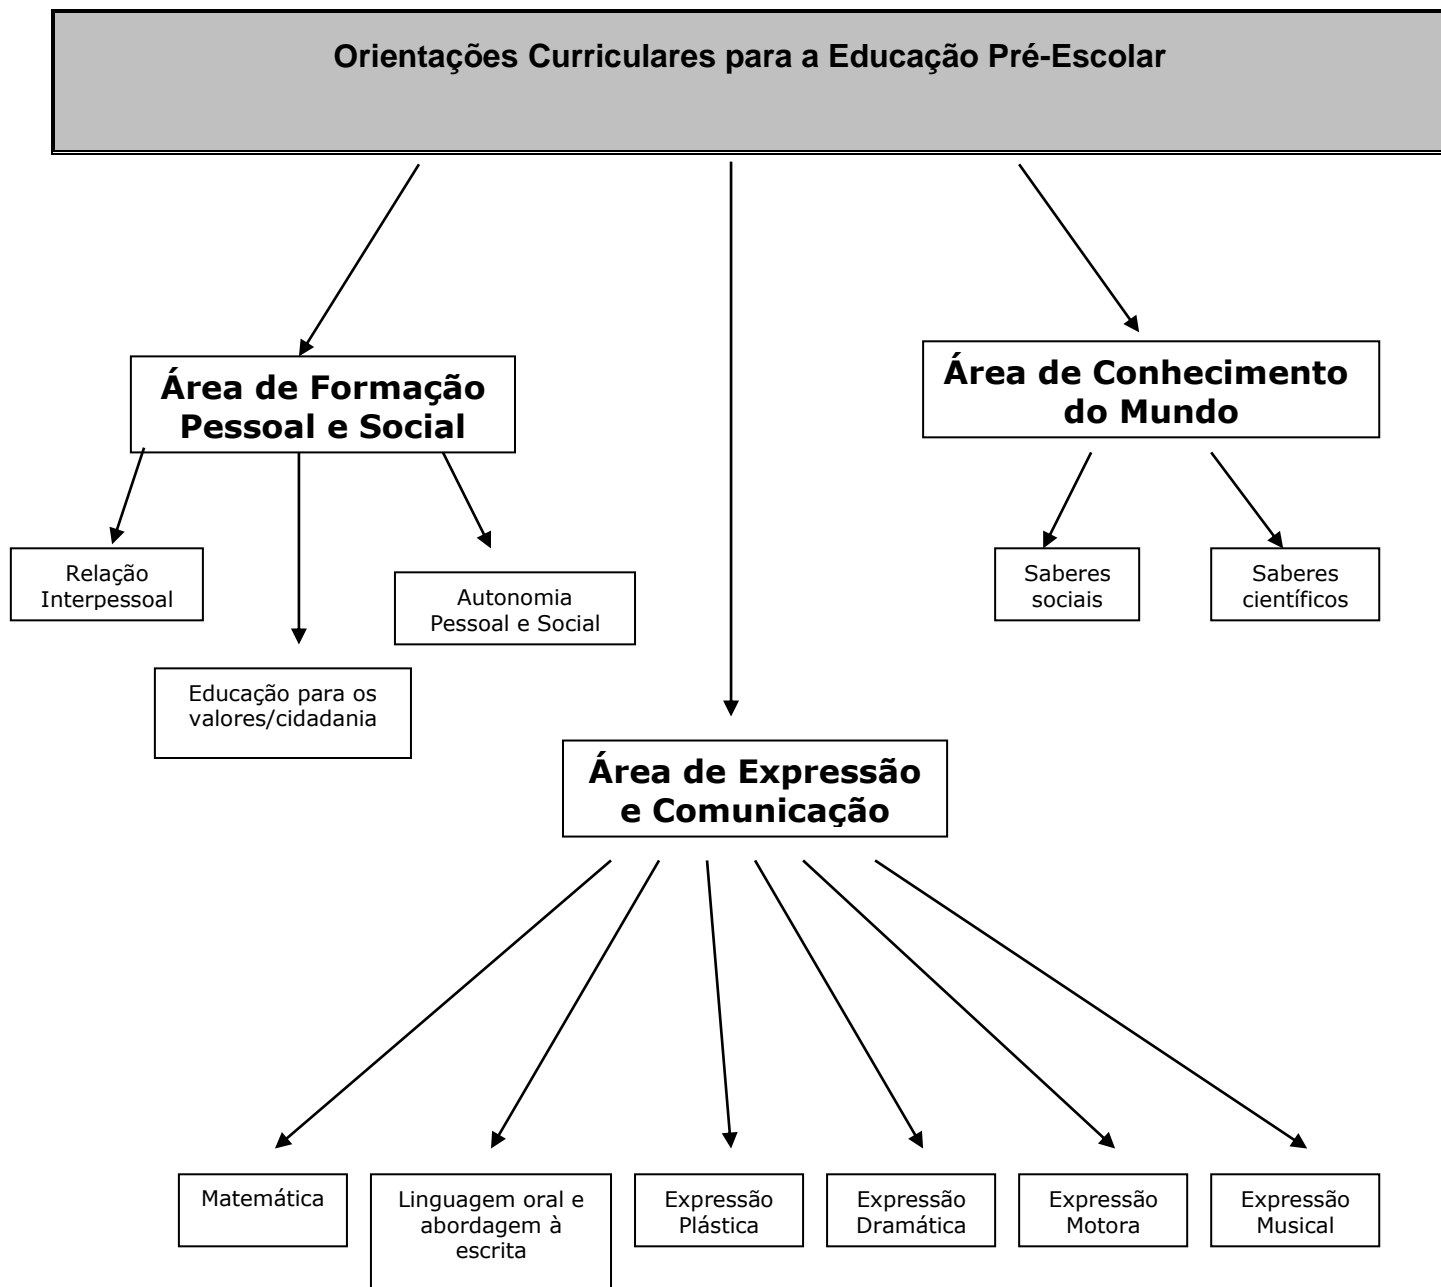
Orientações Curriculares para a Educação Pré-Escolar

Área de Formação Pessoal e Social

Área de Conhecimento do Mundo

Relação Interpessoal

Autonomia Pessoal e Social

Educação para os valores/cidadania

Saberes sociais

Saberes científicos

Área de Expressão e Comunicação

Matemática

Linguagem oral e abordagem à escrita

Expressão Plástica

Expressão Dramática

Expressão Motora

Expressão Musical